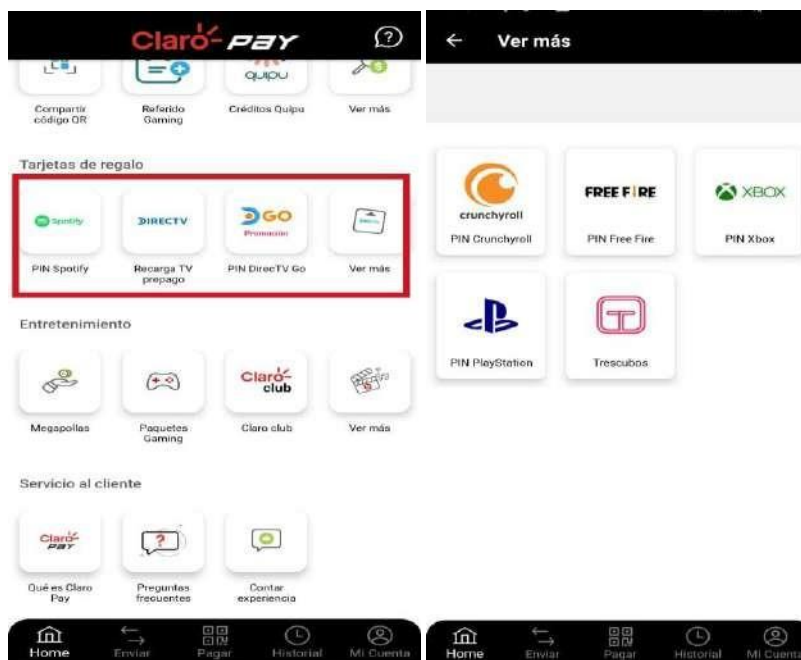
Claro PAY

quipu

Compartir código QR

Referido Gaming

Créditos Quipu

Ver más

Tarjetas de regalo

Spotify

DIRECTV

DGO Promoción

PIN Spotify

Recarga TV prepago

PIN DirecTV Go

Ver más

Entretenimiento

Claro club

Megapollas

Paquetes Gaming

Claro club

Ver más

Servicio al cliente

Claro PAY

Qué es Claro Pay

Preguntas frecuentes

Contar experiencia

Home

Enviar

Pagar

Historial

Mi Cuenta

Ver más

crunchyroll

PIN Crunchyroll

FREE FIRE

PIN Free Fire

XBOX

PIN Xbox

PIN PlayStation

Trescubos

Home

Enviar

Pagar

Historial

Mi Cuenta